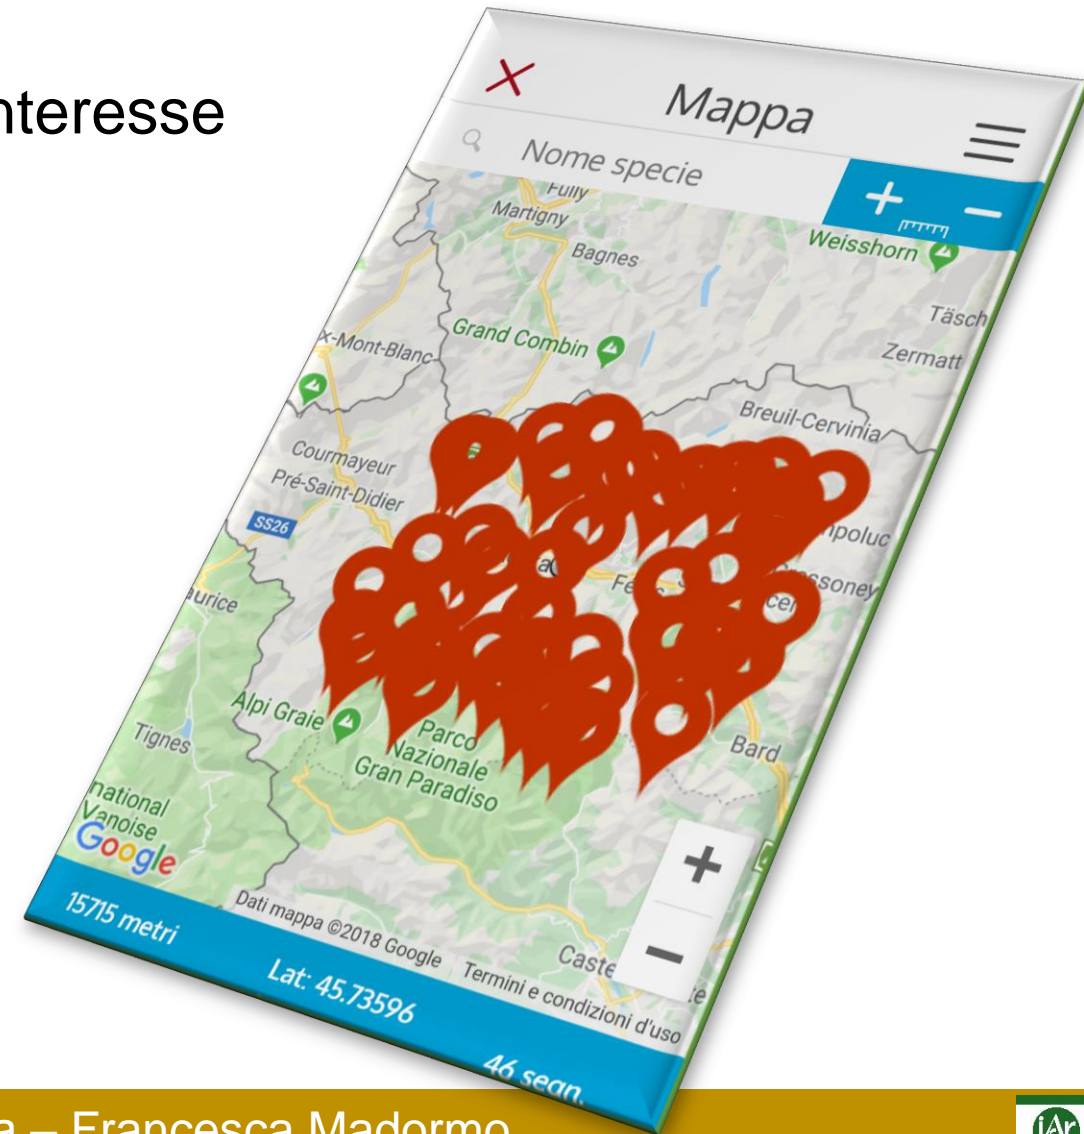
nteresse

Mappa

Nome specie

Fully
Martigny
Bagnes
Weisshorn
Täsch
Zermatt
Grand Combin
x-Mont-Blanc
Breuil-Cervinia
Courmayeur
Pré-Saint-Didier
SS26
poluc
soney
urice
Alpi Graie
Parco Nazionale Gran Paradiso
Tignes
Bard
national Vanoise
Google
Dati mappa ©2018 Google
Termini e condizioni d'uso
Caste

15715 metri
Lat: 45.73596
46 segn.

a – Francesca Madormo